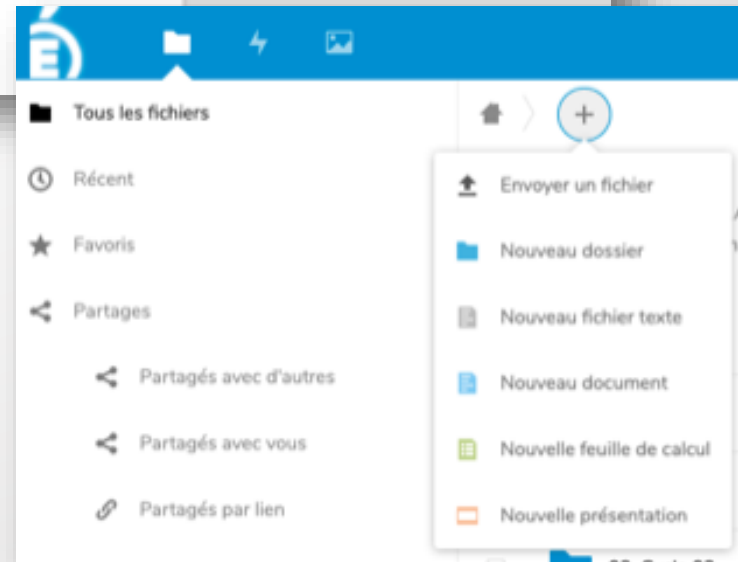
É

Tous les fichiers

Récent

Favoris

Partages

Partagés avec d'autres

Partagés avec vous

Partagés par lien

+

Envoyer un fichier

Nouveau dossier

Nouveau fichier texte

Nouveau document

Nouvelle feuille de calcul

Nouvelle présentation